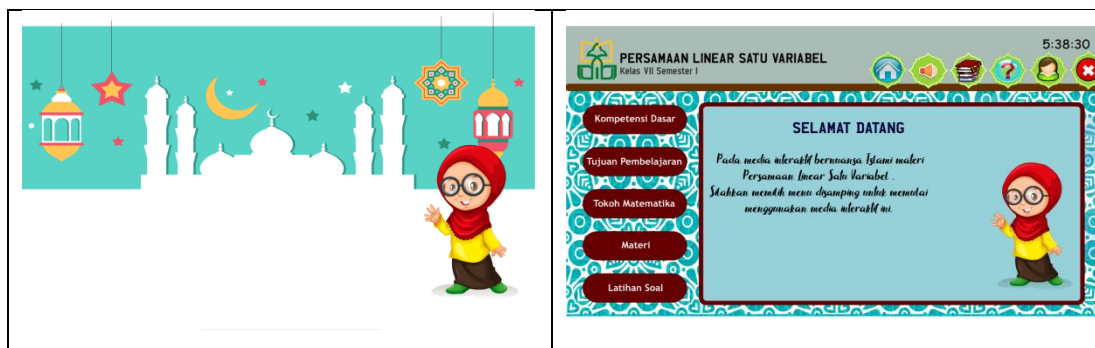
PERSAMAAN LINEAR SATU VARIABEL
Kelas VII Semester I

5:38:30

Kompetensi Dasar

Tujuan Pembelajaran

Tokoh Matematika

Materi

Latihan Soal

SELAMAT DATANG

Pada media interaktif bernuansa Islami materi Persamaan Linear Satu Variabel .
Silahkan memilih menu disamping untuk memulai menggunakan media interaktif ini.